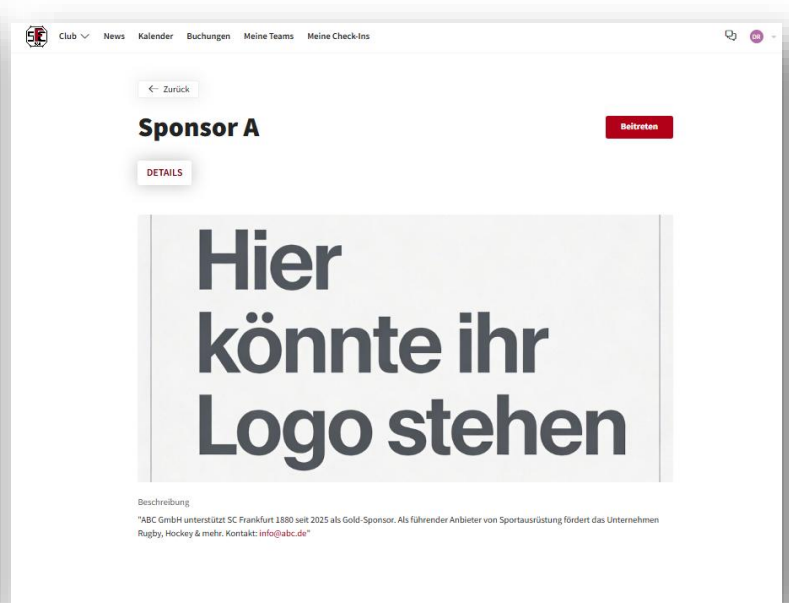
Club News Kalender Buchungen Meine Teams Meine Check-Ins

DR

← Zurück

Sponsor A

Beitreten

DETAILS

Hier könnte ihr Logo stehen

Beschreibung

"ABC GmbH unterstützt SC Frankfurt 1880 seit 2025 als Gold-Sponsor. Als führender Anbieter von Sportausrüstung fördert das Unternehmen Rugby, Hockey & mehr. Kontakt: info@abc.de"